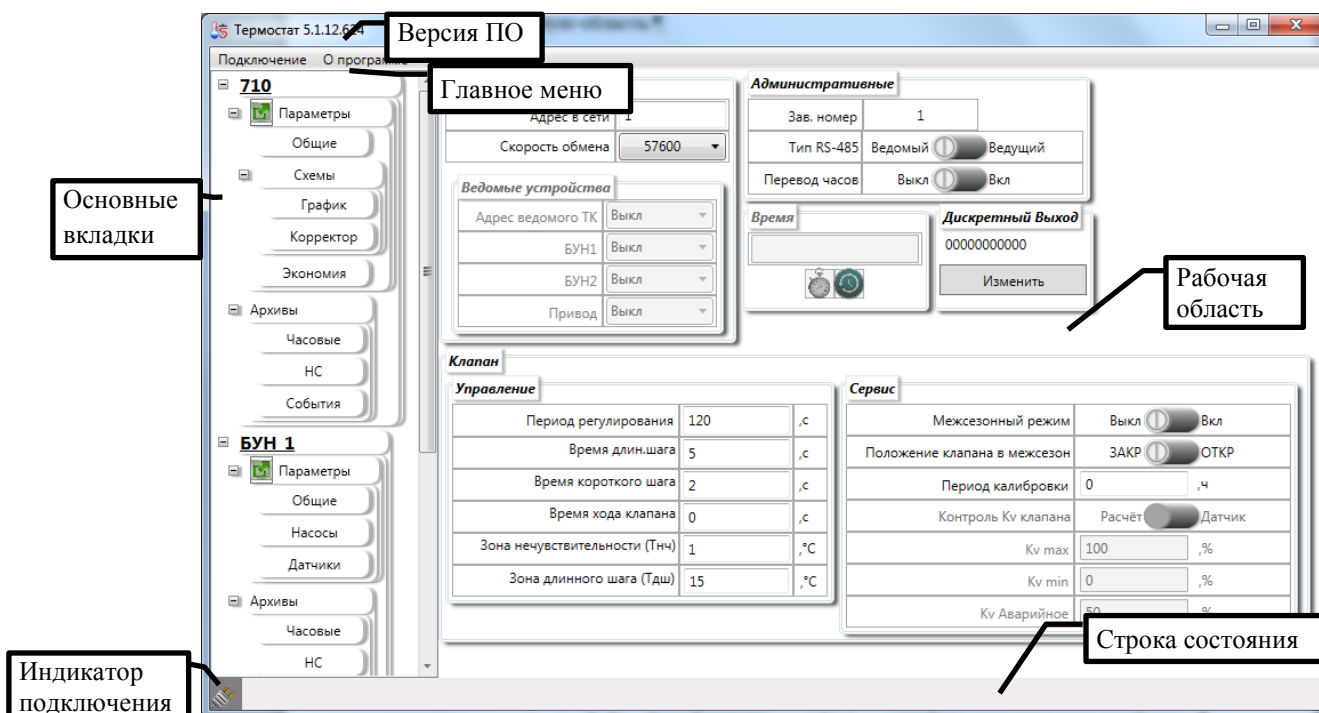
Термостат 5.1.12.6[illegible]
Версия ПО
Подключение О програм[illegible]
Главное меню

710
Параметры
Общие
Схемы
График
Корректор
Экономия
Архивы
Часовые
НС
События
БУН 1
Параметры
Общие
Насосы
Датчики
Архивы
Часовые
НС

Основные вкладки

Адрес в сети 1
Скорость обмена 57600

Ведомые устройства
Адрес ведомого ТК Выкл
БУН1 Выкл
БУН2 Выкл
Привод Выкл

Административные
Зав. номер 1
Тип RS-485 Ведомый Ведущий
Перевод часов Выкл Вкл

Время

Дискретный Выход
00000000000
Изменить

Рабочая область

Клапан
Управление

| | | |
|---|---|---|
| Период регулирования | 120 | ,с |
| Время длин.шага | 5 | ,с |
| Время короткого шага | 2 | ,с |
| Время хода клапана | 0 | ,с |
| Зона нечувствительности (Тнч) | 1 | ,°С |
| Зона длинного шага (Тдш) | 15 | ,°С |

Сервис

| | | |
|---|---|---|
| Межсезонный режим | Выкл Вкл | |
| Положение клапана в межсезон | ЗАКР ОТКР | |
| Период калибровки | 0 | ,ч |
| Контроль Kv клапана | Расчёт Датчик | |
| Kv max | 100 | ,% |
| Kv min | 0 | ,% |
| Kv Аварийное | 50 | ,% |

Строка состояния

Индикатор подключения